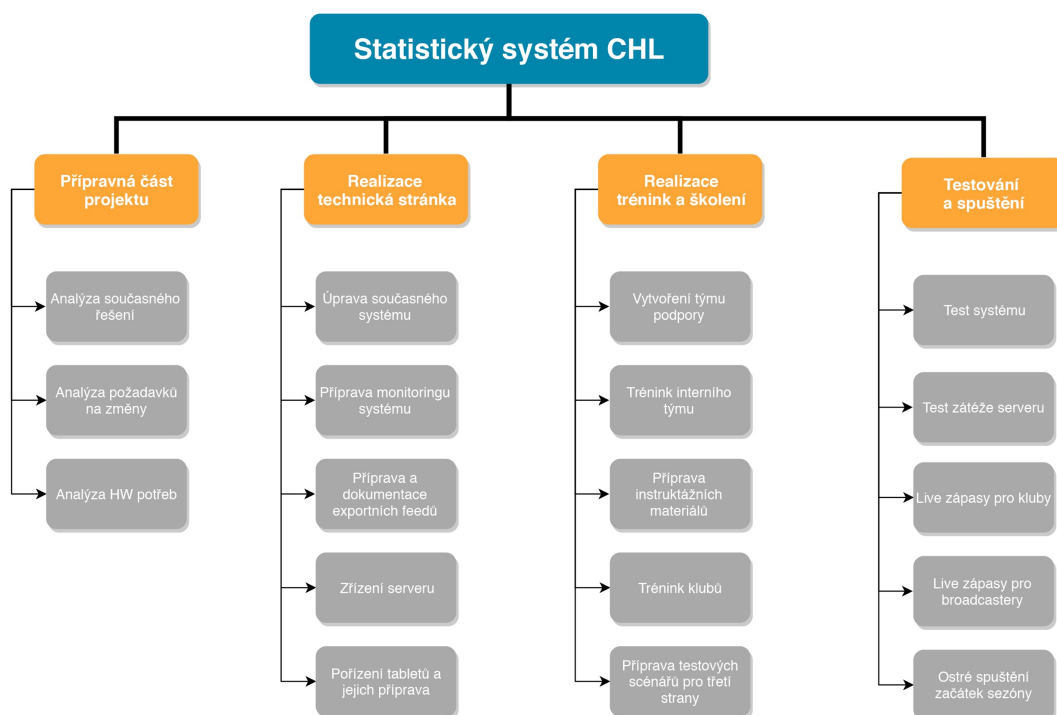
Statistický systém CHL

Přípravná část projektu

Analýza současného řešení

Analýza požadavků na změny

Analýza HW potřeb

Realizace technická stránka

Úprava současného systému

Příprava monitoringu systému

Příprava a dokumentace exportních feedů

Zřízení serveru

Pořízení tabletů a jejich příprava

Realizace trénink a školení

Vytvoření týmu podpory

Trénink interního týmu

Příprava instruktážních materiálů

Trénink klubů

Příprava testových scénářů pro třetí strany

Testování a spuštění

Test systému

Test zátěže serveru

Live zápasy pro kluby

Live zápasy pro broadcastery

Ostré spuštění začátek sezóny